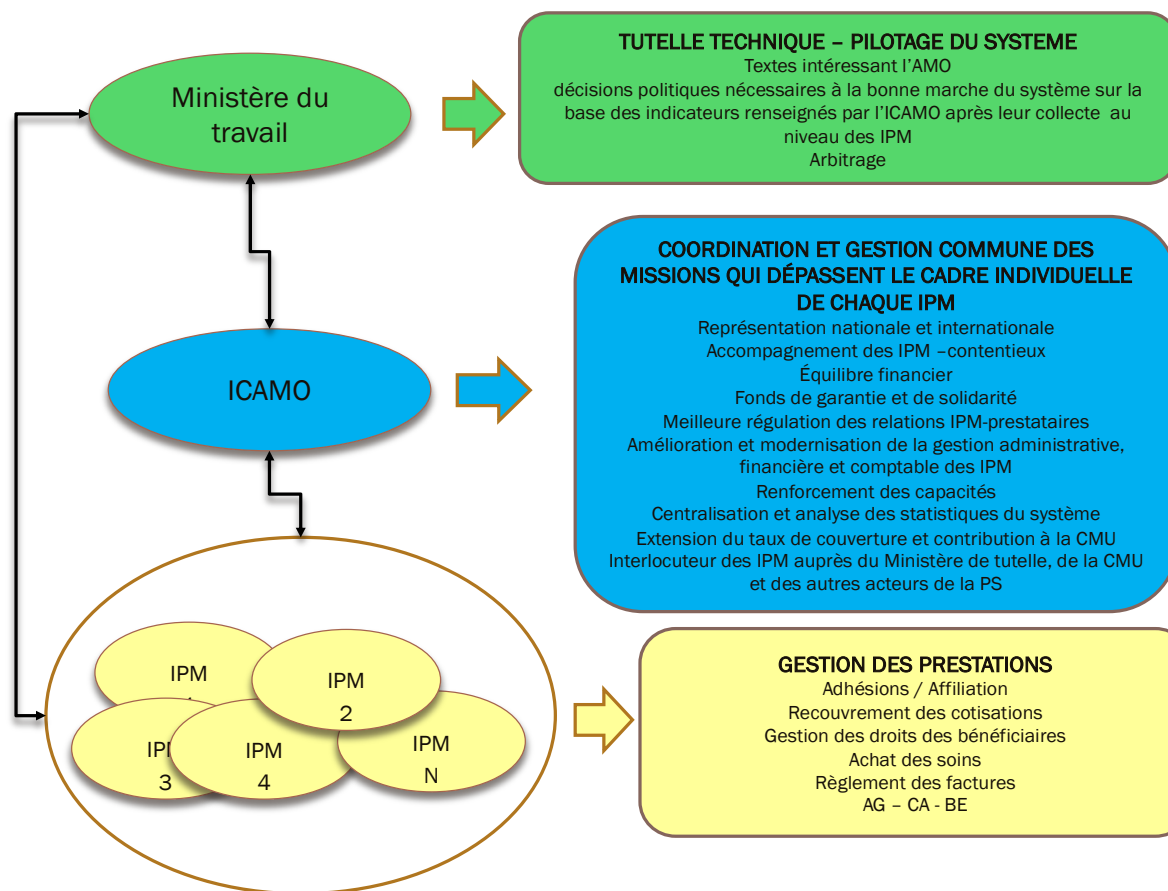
Ministère du travail

TUTELLE TECHNIQUE – PILOTAGE DU SYSTEME
Textes intéressant l'AMO
décisions politiques nécessaires à la bonne marche du système sur la base des indicateurs renseignés par l'ICAMO après leur collecte au niveau des IPM
Arbitrage

ICAMO

COORDINATION ET GESTION COMMUNE DES MISSIONS QUI DÉPASSENT LE CADRE INDIVIDUELLE DE CHAQUE IPM
Représentation nationale et internationale
Accompagnement des IPM –contentieux
Équilibre financier
Fonds de garantie et de solidarité
Meilleure régulation des relations IPM-prestataires
Amélioration et modernisation de la gestion administrative, financière et comptable des IPM
Renforcement des capacités
Centralisation et analyse des statistiques du système
Extension du taux de couverture et contribution à la CMU
Interlocuteur des IPM auprès du Ministère de tutelle, de la CMU et des autres acteurs de la PS

IPM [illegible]
IPM 2
IP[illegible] 3
IPM 4
IPM N

GESTION DES PRESTATIONS
Adhésions / Affiliation
Recouvrement des cotisations
Gestion des droits des bénéficiaires
Achat des soins
Règlement des factures
AG – CA - BE